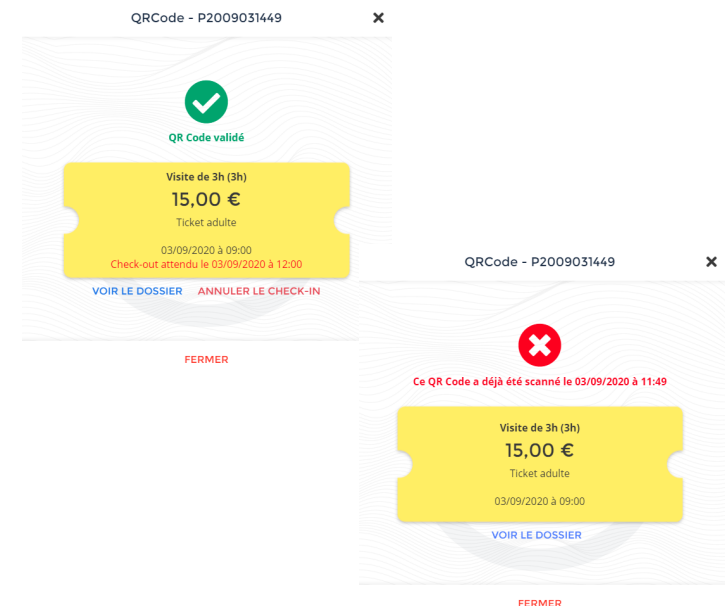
QRCode - P2009031449

QR Code validé

Visite de 3h (3h)

15,00 €

Ticket adulte

03/09/2020 à 09:00

Check-out attendu le 03/09/2020 à 12:00

VOIR LE DOSSIER

ANNULER LE CHECK-IN

FERMER

QRCode - P2009031449

Ce QR Code a déjà été scanné le 03/09/2020 à 11:49

Visite de 3h (3h)

15,00 €

Ticket adulte

03/09/2020 à 09:00

VOIR LE DOSSIER

FERMER